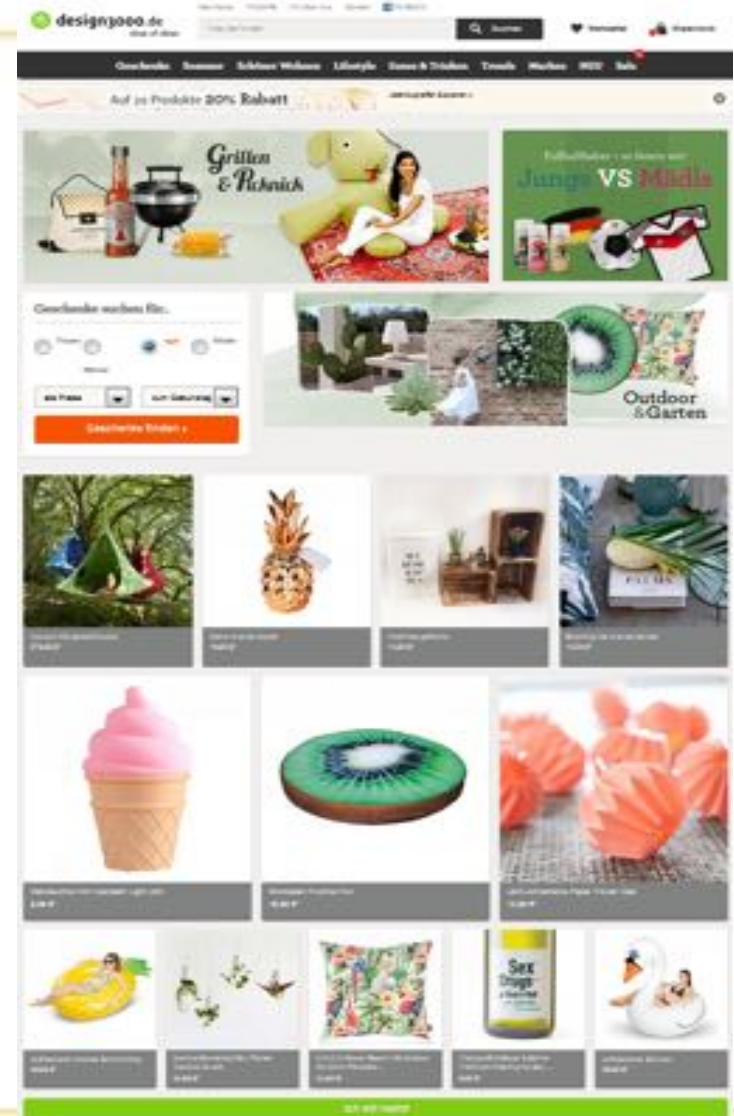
design3000.de
shop of ideas

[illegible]

Suchen

Merkzettel

Warenkorb

Geschenke Sommer Schöner Wohnen Lifestyle Essen & Trinken Trends Marken NEU Sale

Auf 20 Produkte 20% Rabatt

Grillen & Picknick

Fußballfieber – wer gewinnt? Jungs VS Mädels

Geschenke suchen für..

Geschenke finden »

Outdoor & Garten

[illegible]

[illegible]

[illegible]

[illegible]

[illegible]

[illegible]

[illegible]

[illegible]

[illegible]

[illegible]

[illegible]

Sex Drugs

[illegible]